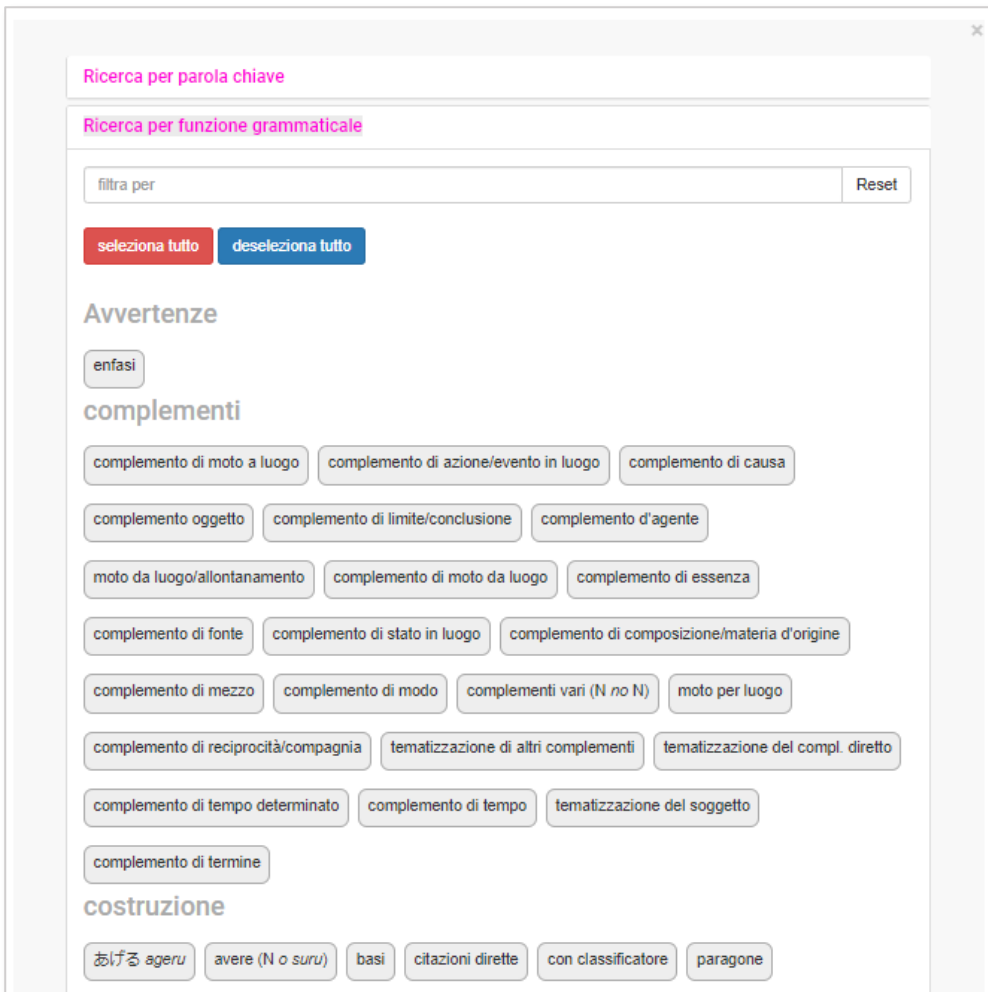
×

Ricerca per parola chiave

Ricerca per funzione grammaticale

filtra per

Reset

seleziona tutto

deseleziona tutto

Avvertenze

enfasi

complementi

complemento di moto a luogo

complemento di azione/evento in luogo

complemento di causa

complemento oggetto

complemento di limite/conclusione

complemento d'agente

moto da luogo/allontanamento

complemento di moto da luogo

complemento di essenza

complemento di fonte

complemento di stato in luogo

complemento di composizione/materia d'origine

complemento di mezzo

complemento di modo

complementi vari (N no N)

moto per luogo

complemento di reciprocità/compagnia

tematizzazione di altri complementi

tematizzazione del compl. diretto

complemento di tempo determinato

complemento di tempo

tematizzazione del soggetto

complemento di termine

costruzione

あげる ageru

avere (N o suru)

basi

citazioni dirette

con classificatore

paragone